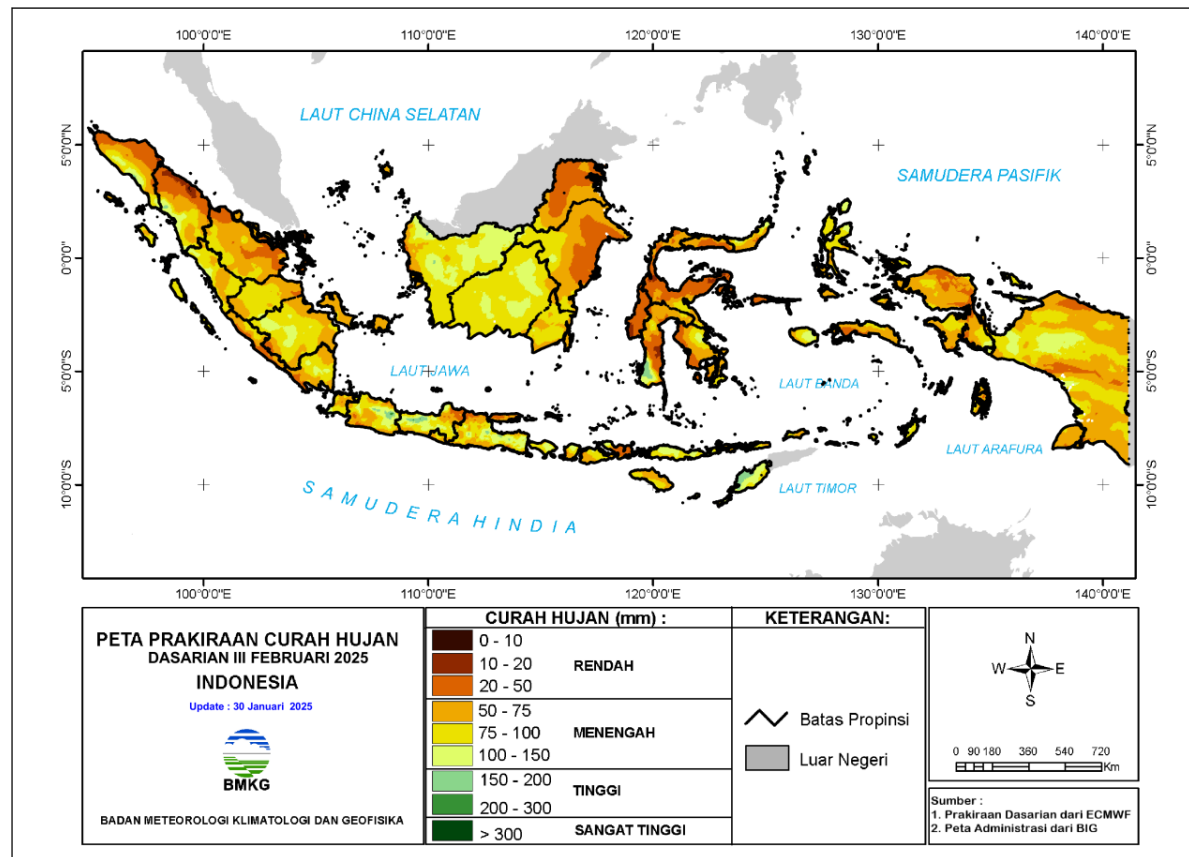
100°0'0"E 110°0'0"E 120°0'0"E 130°0'0"E 140°0'0"E

5°0'0"N 0°0'0" 5°0'0"S 10°0'0"S

LAUT CHINA SELATAN

SAMUDERA PASIFIK

LAUT JAWA

LAUT BANDA

LAUT ARAFURA

LAUT TIMOR

SAMUDERA HINDIA

5°0'0"N 0°0'0" 5°0'0"S 10°0'0"S

100°0'0"E 110°0'0"E 120°0'0"E 130°0'0"E 140°0'0"E

PETA PRAKIRAAN CURAH HUJAN
DASARIAN III FEBRUARI 2025
INDONESIA

Update : 30 Januari 2025

BMKG

BADAN METEOROLOGI KLIMATOLOGI DAN GEOFISIKA

CURAH HUJAN (mm) :

| | |
|---|---|
| 0 - 10 | RENDAH |
| 10 - 20 | |
| 20 - 50 | |
| 50 - 75 | MENENGAH |
| 75 - 100 | |
| 100 - 150 | |
| 150 - 200 | TINGGI |
| 200 - 300 | |
| > 300 | SANGAT TINGGI |

KETERANGAN:

Batas Propinsi

Luar Negeri

N
W E
S

0 90 180 360 540 720 Km

Sumber :
1. Prakiraan Dasarian dari ECMWF
2. Peta Administrasi dari BIG